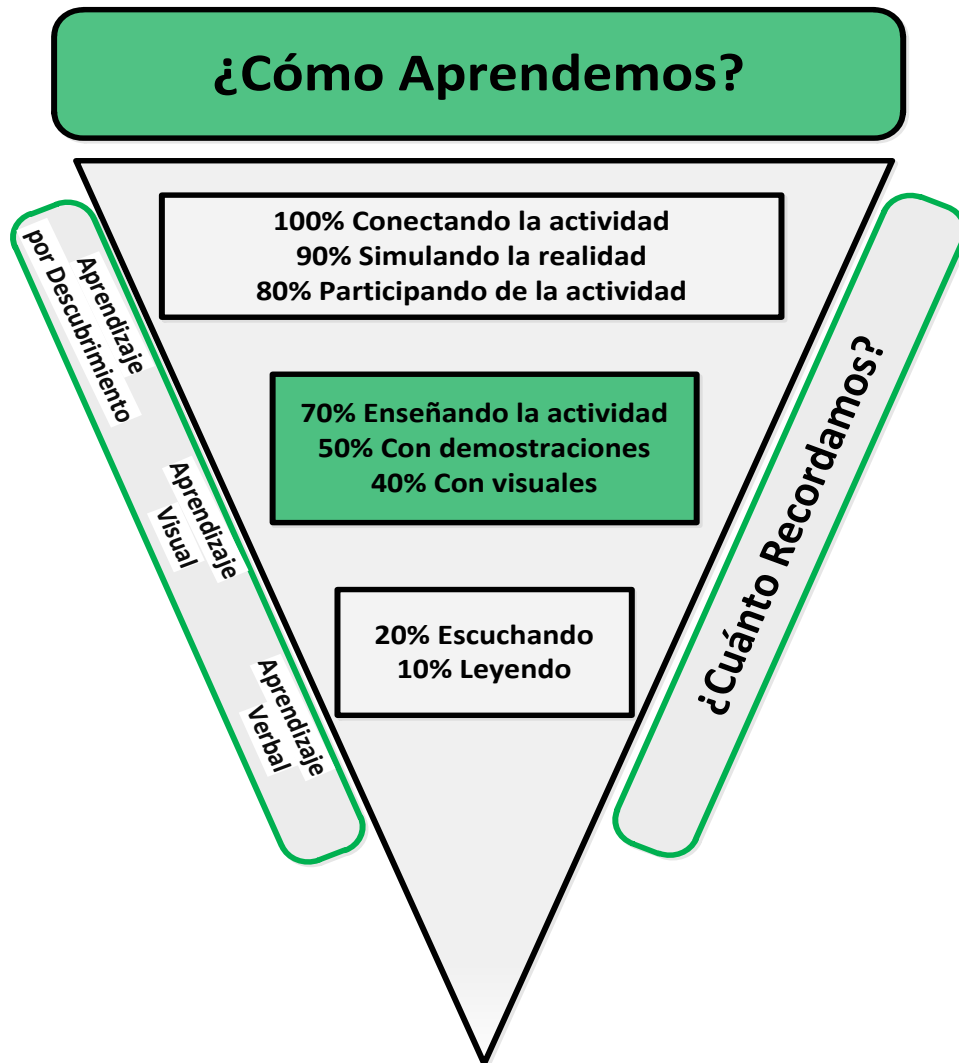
¿Cómo Aprendemos?

100% Conectando la actividad
90% Simulando la realidad
80% Participando de la actividad

70% Enseñando la actividad
50% Con demostraciones
40% Con visuales

20% Escuchando
10% Leyendo

Aprendizaje por Descubrimiento

Aprendizaje Visual

Aprendizaje Verbal

¿Cuánto Recordamos?